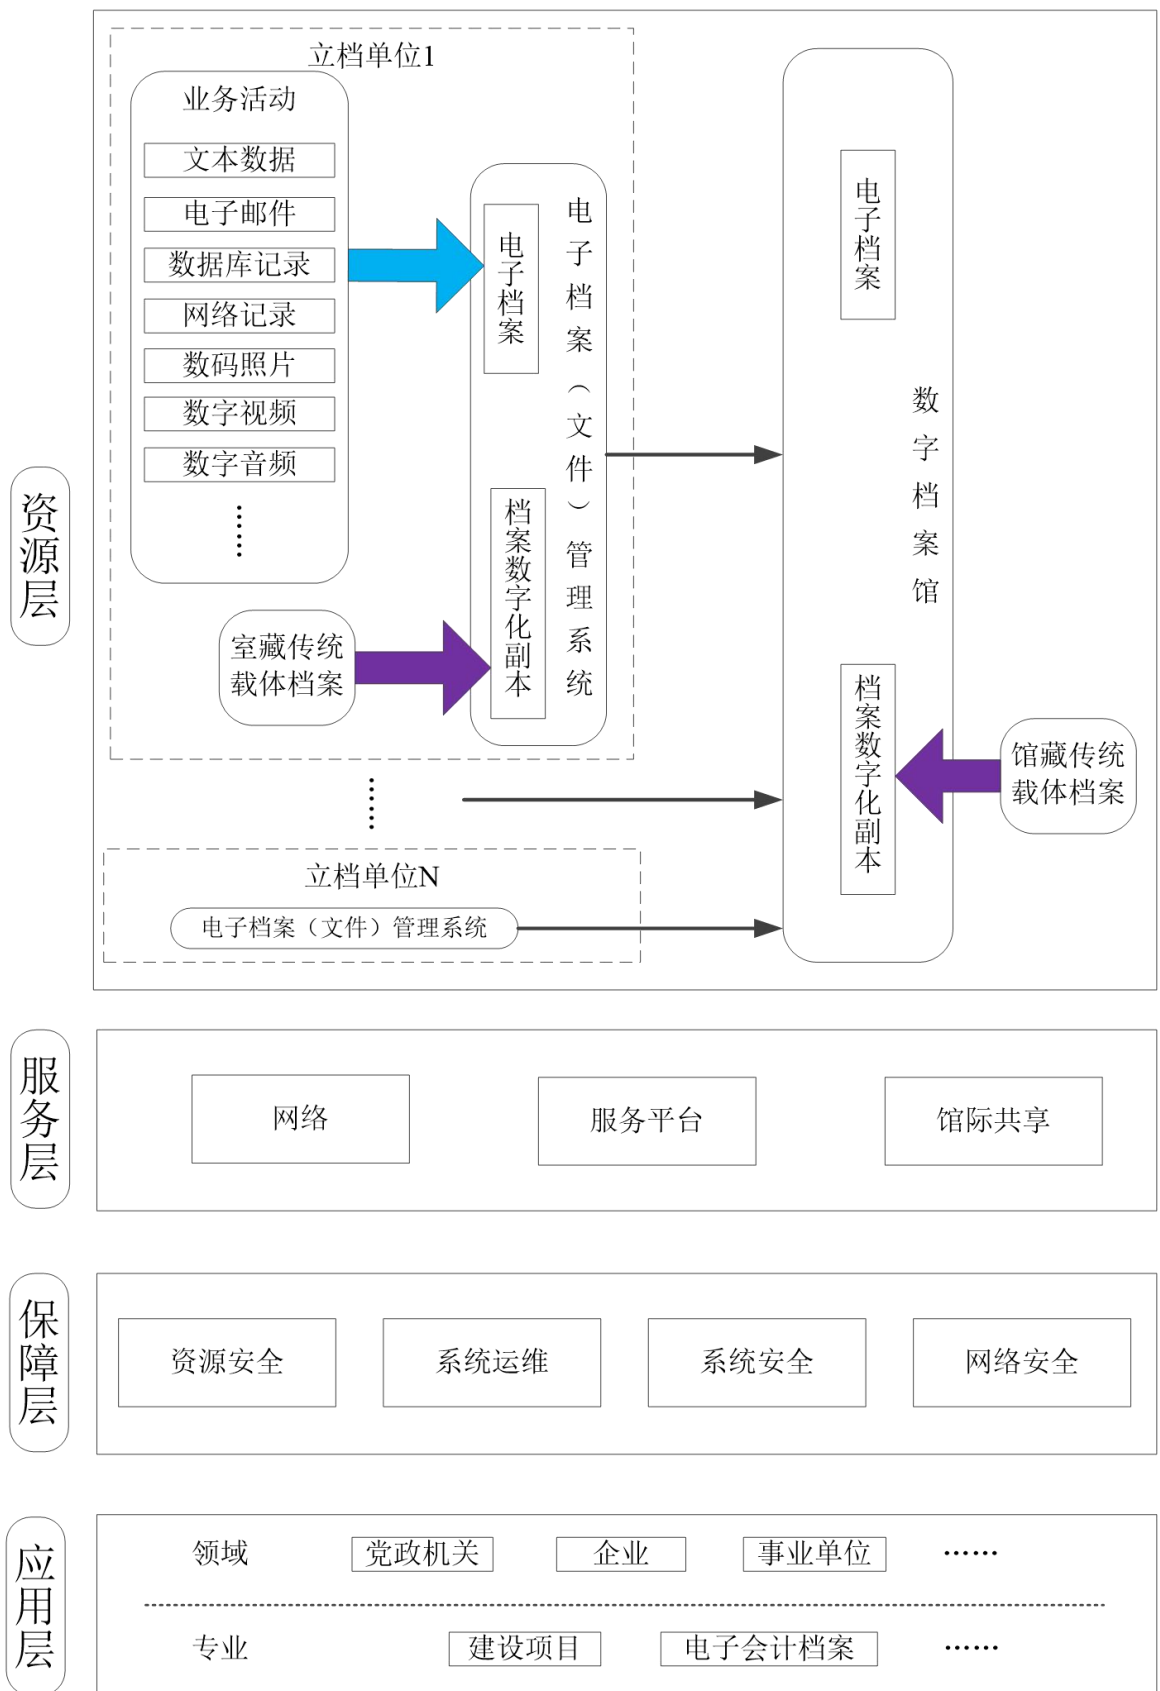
资源层

立档单位1

业务活动

文本数据

电子邮件

数据库记录

网络记录

数码照片

数字视频

数字音频

⋮

电子档案

电子档案（文件）管理系统

档案数字化副本

室藏传统载体档案

⋮

立档单位N

电子档案（文件）管理系统

电子档案

数字档案馆

档案数字化副本

馆藏传统载体档案

服务层

网络

服务平台

馆际共享

保障层

资源安全

系统运维

系统安全

网络安全

应用层

领域

党政机关

企业

事业单位

……

专业

建设项目

电子会计档案

……